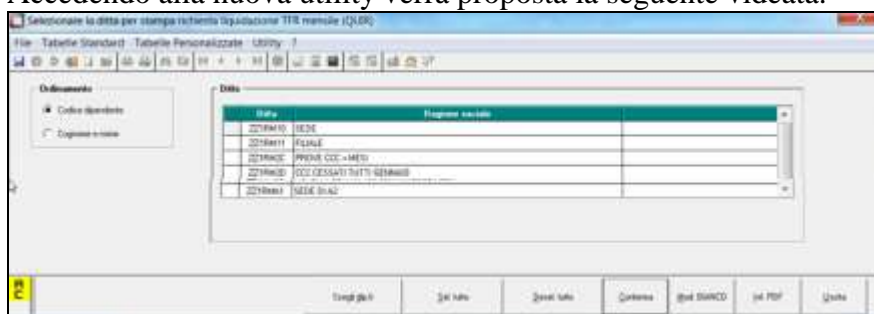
Accedendo alla nuova utility verrà proposta la seguente videata:

Selezionare la ditta per stampa richiesta liquidazione TFR mensile (QLER)

File Tabelle Standard Tabelle Personalizzate Utility ?

Ordinamento

Codice dipendente

Cognome e nome

Ditta

| Ditta | Ragione sociale | |
|---|---|---|
| 2219WA10 | SEDE | |
| 2219WA11 | FILIALE | |
| 2219WA0C | PROVE CCC + MESI | |
| 2219WA0D | CCC CESSATI TUTTI GENNAIO | |
| 2219WA0 | SEDE DI AZ | |

F5

Togli flag ditte

Sel. tutto

Desel. tutto

Conferma

Mod. BIANCO

Inf. PDF

Uscita